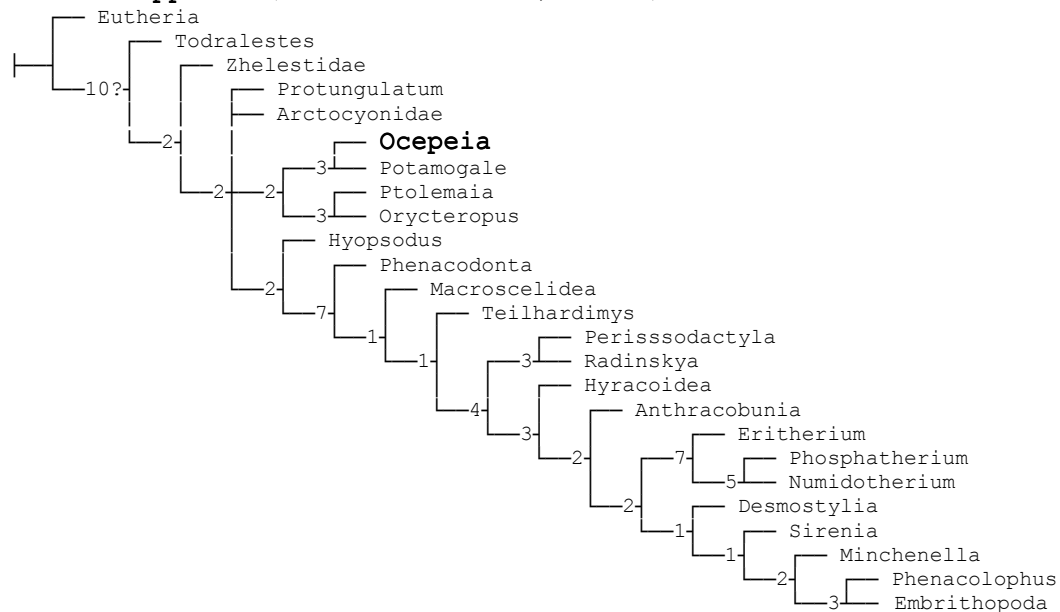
Eutheria
Todralestes
10?
Zhelestidae
2
Protungulatum
Arctocyonidae
Ocepeia
3
Potamogale
2
2
Ptolemaia
3
Orycteropus
Hyopsodus
2
Phenacodonta
7
Macroscelidea
1
Teilhardimys
1
Perisssodactyla
3
Radinskya
4
Hyracoidea
3
Anthracobunia
2
Eritherium
7
Phosphatherium
5
Numidotherium
2
Desmostylia
1
Sirenia
1
Minchenella
2
Phenacolophus
3
Embrithopoda